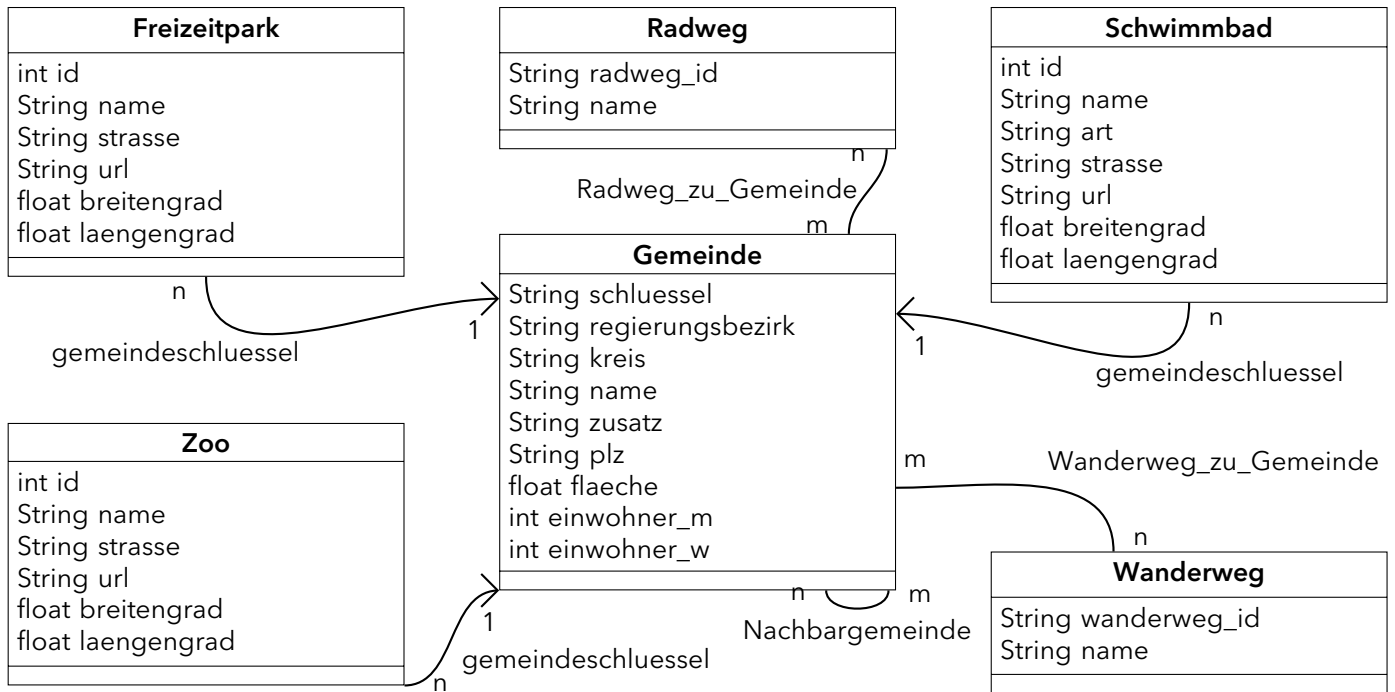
Freizeitpark
int id
String name
String strasse
String url
float breitengrad
float laengengrad

Radweg
String radweg_id
String name

Schwimmbad
int id
String name
String art
String strasse
String url
float breitengrad
float laengengrad

n
Radweg_zu_Gemeinde
m

Gemeinde
String schluessel
String regierungsbezirk
String kreis
String name
String zusatz
String plz
float flaeche
int einwohner_m
int einwohner_w

n
1
gemeindeschluessel

n
1
gemeindeschluessel

Zoo
int id
String name
String strasse
String url
float breitengrad
float laengengrad

m
Wanderweg_zu_Gemeinde
n

Wanderweg
String wanderweg_id
String name

n
m
Nachbargemeinde

1
gemeindeschluessel
n